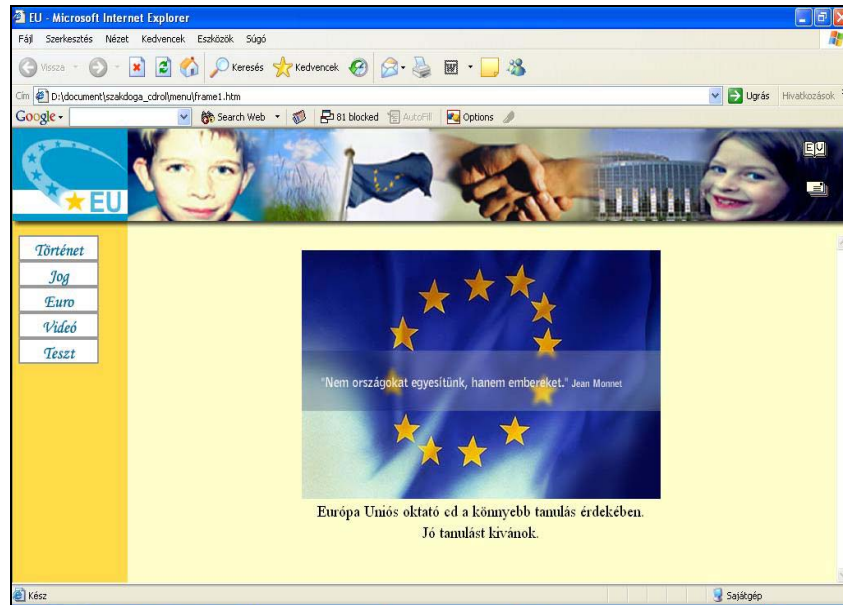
EU - Microsoft Internet Explorer

Fájl Szerkesztés Nézet Kedvencek Eszközök Súgó

Vissza Keresés Kedvencek

Cím D:\document\szakdoga_cdrol\menu\frame1.htm Ugrás Hivatkozások

Google Search Web 81 blocked AutoFill Options

EU

Történet
Jog
Euro
Videó
Teszt

"Nem országokat egyesítünk, hanem embereket." Jean Monnet

Európa Uniós oktató cd a könnyebb tanulás érdekében.
Jó tanulást kívánok.

Kész Sajátgép